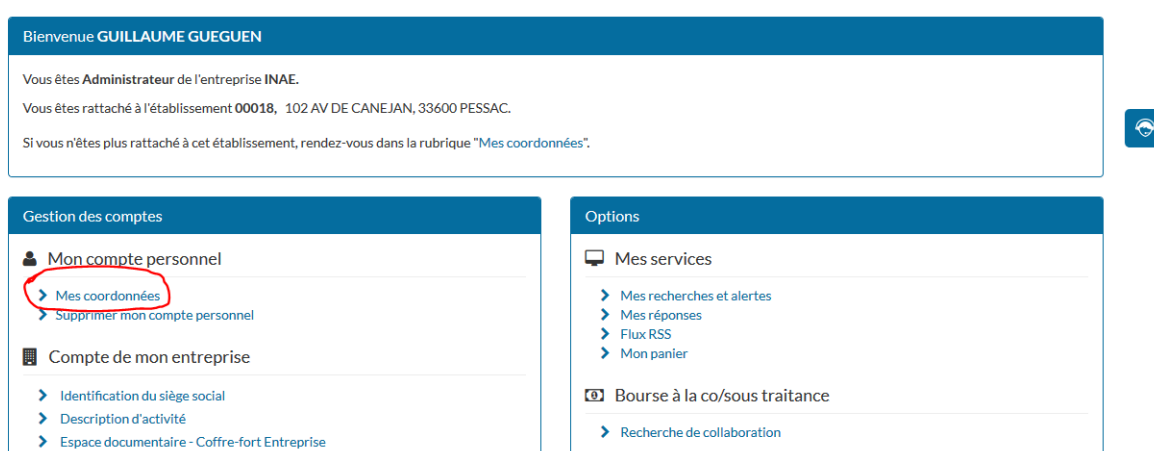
Bienvenue GUILLAUME GUEGUEN

Vous êtes Administrateur de l'entreprise INAE.

Vous êtes rattaché à l'établissement 00018, 102 AV DE CANEJAN, 33600 PESSAC.

Si vous n'êtes plus rattaché à cet établissement, rendez-vous dans la rubrique "Mes coordonnées".

Gestion des comptes

Mon compte personnel

Mes coordonnées
Supprimer mon compte personnel

Compte de mon entreprise

Identification du siège social
Description d'activité
Espace documentaire - Coffre-fort Entreprise

Options

Mes services

Mes recherches et alertes
Mes réponses
Flux RSS
Mon panier

Bourse à la co/sous traitance

Recherche de collaboration